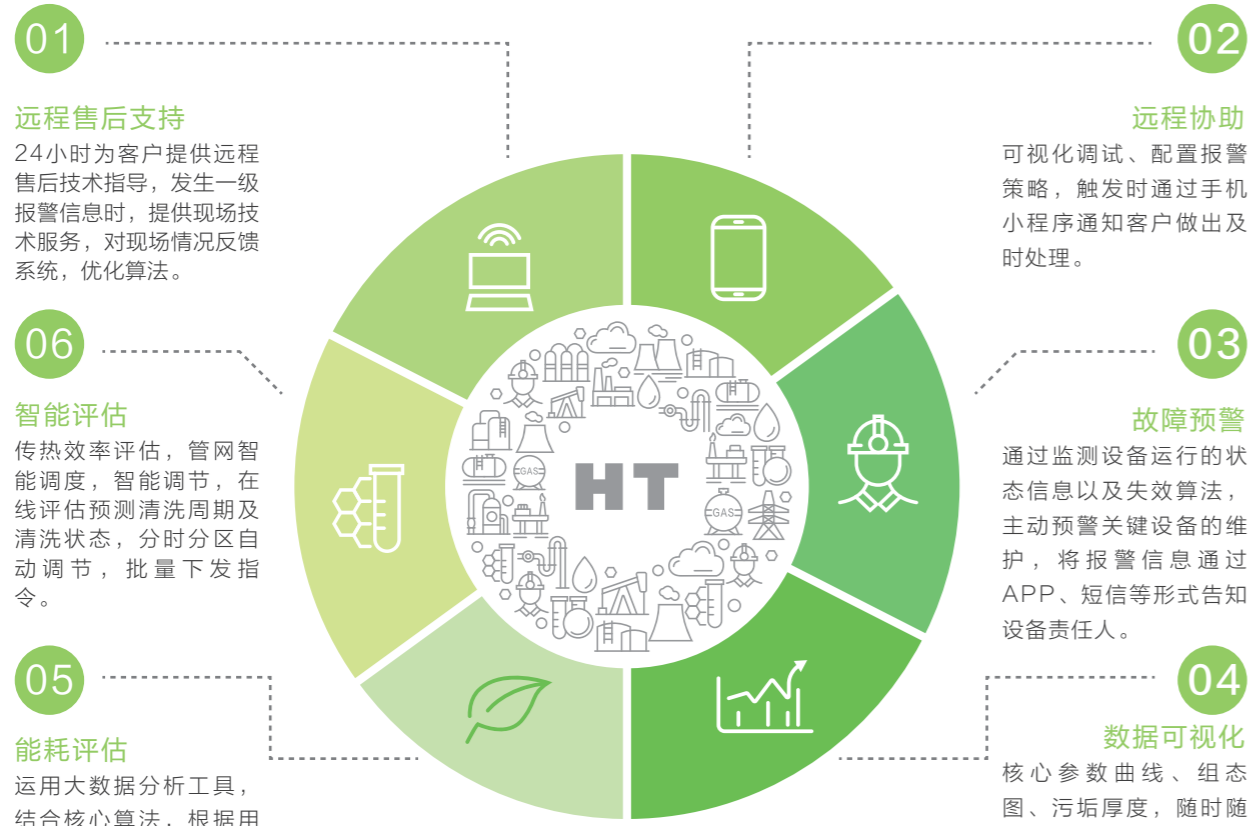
01

远程售后支持

24小时为客户提供远程售后技术指导，发生一级报警信息时，提供现场技术服务，对现场情况反馈系统，优化算法。

02

远程协助

可视化调试、配置报警策略，触发时通过手机小程序通知客户做出及时处理。

06

智能评估

传热效率评估，管网智能调度，智能调节，在线评估预测清洗周期及清洗状态，分时分区自动调节，批量下发指令。

03

故障预警

通过监测设备运行的状态信息以及失效算法，主动预警关键设备的维护，将报警信息通过APP、短信等形式告知设备责任人。

HT

GAS

GAS

05

能耗评估

运用大数据分析工具，结合核心算法，根据用

04

数据可视化

核心参数曲线、组态图、污垢厚度，随时随